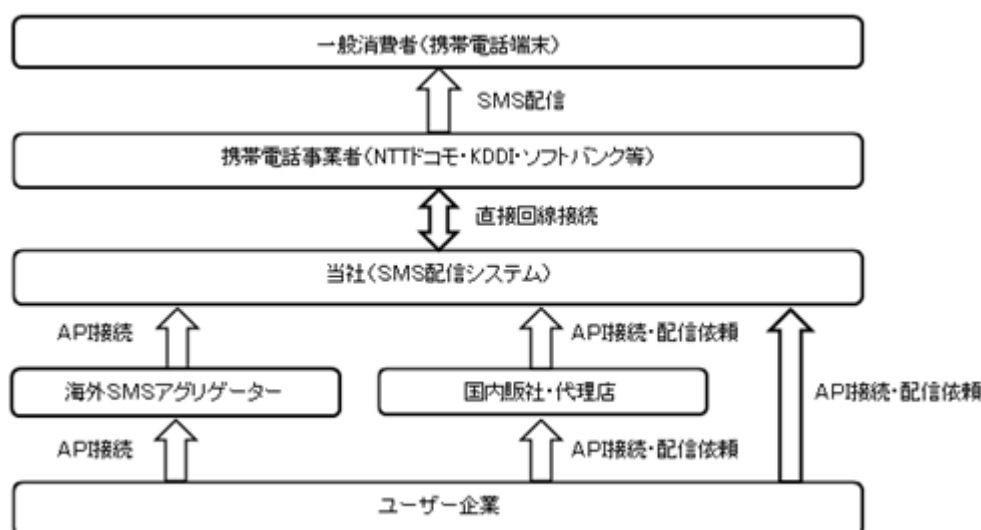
一般消費者(携帯電話端末)

SMS配信

携帯電話事業者(NTTドコモ・KDDI・ソフトバンク等)

直接回線接続

当社(SMS配信システム)

API接続

API接続・配信依頼

API接続・配信依頼

海外SMSアグリゲーター

国内販社・代理店

API接続

API接続・配信依頼

ユーザー企業